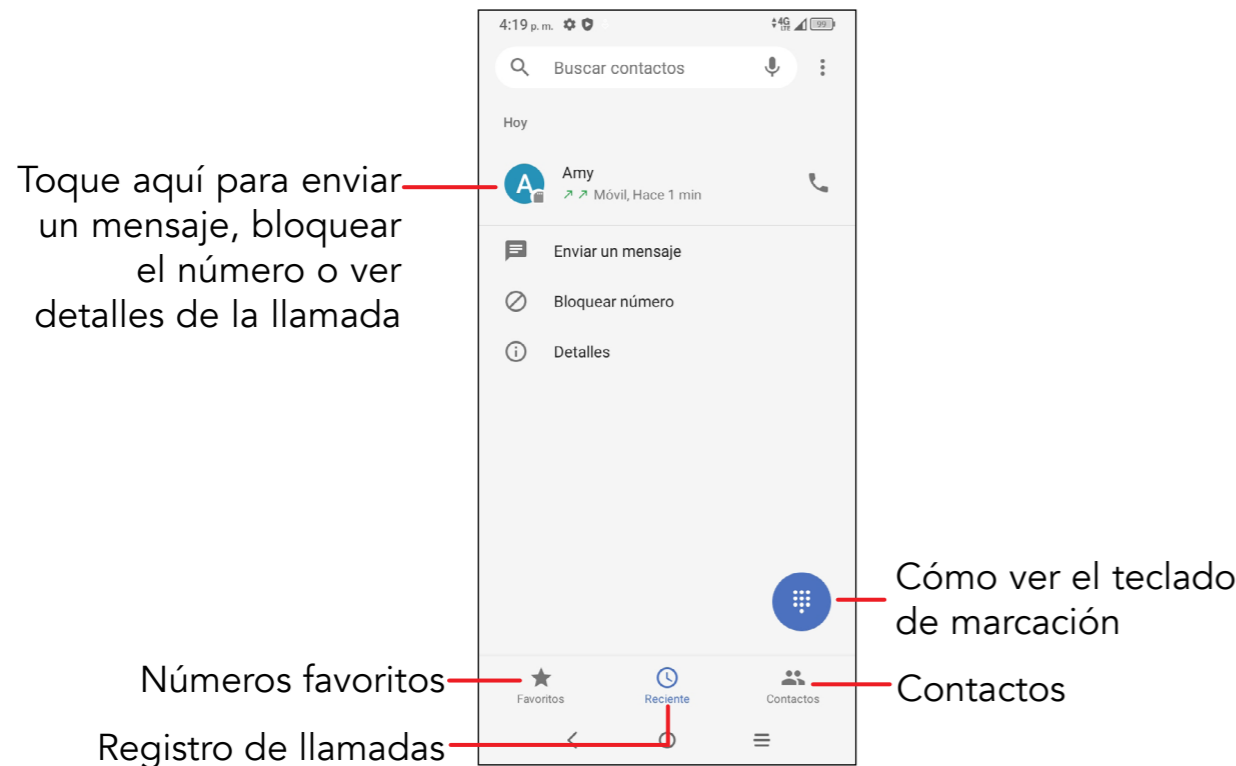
4:19 p. m.

4G LTE 99

Buscar contactos

Hoy

Toque aquí para enviar un mensaje, bloquear el número o ver detalles de la llamada

A

Amy

Móvil, Hace 1 min

Enviar un mensaje

Bloquear número

Detalles

Cómo ver el teclado de marcación

Números favoritos

Favoritos

Reciente

Contactos

Contactos

Registro de llamadas